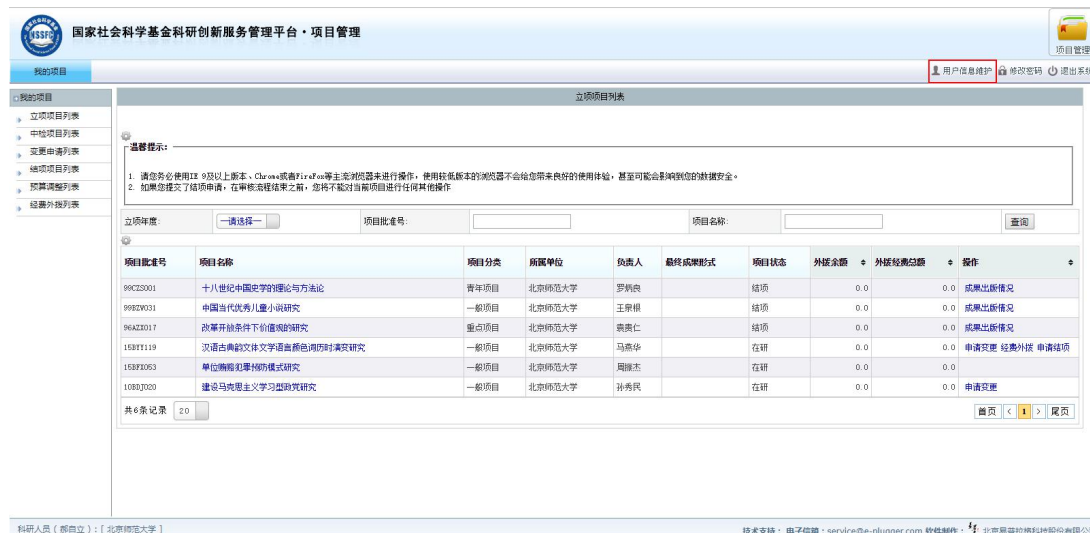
NSSFC

国家社会科学基金科研创新服务管理平台・项目管理

项目管理

我的项目

用户信息维护 修改密码 退出系统

我的项目
立项项目列表
中检项目列表
变更申请列表
结项项目列表
预算调整列表
经费外拨列表

立项项目列表

温馨提示：
1. 请您务必使用IE 9及以上版本、Chrome或者FireFox等主流浏览器来进行操作，使用较低版本的浏览器不会给您带来良好的使用体验，甚至可能会影响到您的数据安全。
2. 如果您提交了结项申请，在审核流程结束之前，您将不能对当前项目进行任何其他操作

立项年度: —请选择— 项目批准号: 项目名称: 查询

| 项目批准号 | 项目名称 | 项目分类 | 所属单位 | 负责人 | 最终成果形式 | 项目状态 | 外拨余额 | 外拨经费总额 | 操作 |
|---|---|---|---|---|---|---|---|---|---|
| 99CZS001 | 十八世纪中国史学的理论与方法论 | 青年项目 | 北京师范大学 | 罗炳良 | | 结项 | 0.0 | 0.0 | 成果出版情况 |
| 99BZW031 | 中国当代优秀儿童小说研究 | 一般项目 | 北京师范大学 | 王泉根 | | 结项 | 0.0 | 0.0 | 成果出版情况 |
| 96AZX017 | 改革开放条件下价值观的研究 | 重点项目 | 北京师范大学 | 袁贵仁 | | 结项 | 0.0 | 0.0 | 成果出版情况 |
| 15BYY119 | 汉语古典韵文体文学语言颜色词历时演变研究 | 一般项目 | 北京师范大学 | 马燕华 | | 在研 | 0.0 | 0.0 | 申请变更 经费外拨 申请结项 |
| 15BFX053 | 单位贿赂犯罪预防模式研究 | 一般项目 | 北京师范大学 | 周振杰 | | 在研 | 0.0 | 0.0 | |
| 10BDJ020 | 建设马克思主义学习型政党研究 | 一般项目 | 北京师范大学 | 孙秀民 | | 在研 | 0.0 | 0.0 | 申请变更 |

共6条记录 20

首页 < 1 > 尾页

科研人员 ( 郝自立 ) : [ 北京师范大学 ]

技术支持： 电子信箱：service@e-plugger.com 软件制作： 北京易普拉格科技股份有限公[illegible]